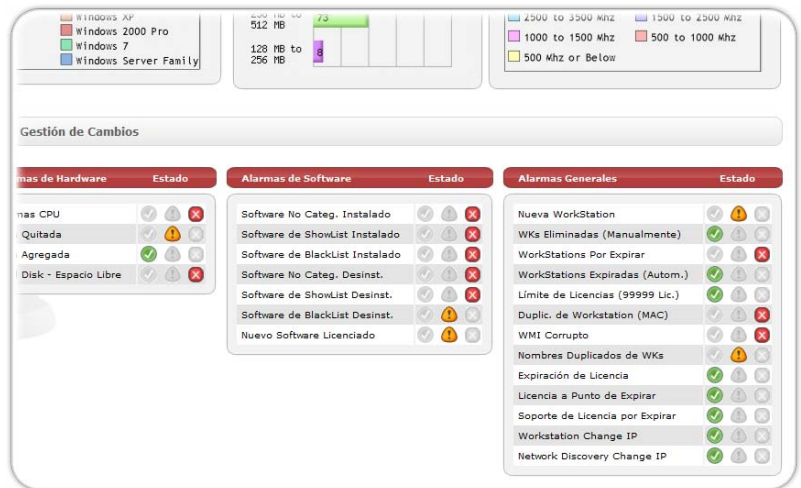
Windows XP
Windows 2000 Pro
Windows 7
Windows Server Family

256 MB to 512 MB
73
128 MB to 256 MB
8

2500 to 3500 Mhz
1500 to 2500 Mhz
1000 to 1500 Mhz
500 to 1000 Mhz
500 Mhz or Below

Gestión de Cambios

| mas de Hardware | Estado |
|---|---|
| mas CPU | |
| Quitada | |
| Agregada | |
| Disk - Espacio Libre | |

| Alarmas de Software | Estado |
|---|---|
| Software No Categ. Instalado | |
| Software de ShowList Instalado | |
| Software de BlackList Instalado | |
| Software No Categ. Desinst. | |
| Software de ShowList Desinst. | |
| Software de BlackList Desinst. | |
| Nuevo Software Licenciado | |

| Alarmas Generales | Estado |
|---|---|
| Nueva WorkStation | |
| WKs Eliminadas (Manualmente) | |
| WorkStations Por Expirar | |
| WorkStations Expiradas (Autom.) | |
| Límite de Licencias (99999 Lic.) | |
| Duplic. de Workstation (MAC) | |
| WMI Corrupto | |
| Nombres Duplicados de WKs | |
| Expiración de Licencia | |
| Licencia a Punto de Expirar | |
| Soporte de Licencia por Expirar | |
| Workstation Change IP | |
| Network Discovery Change IP | |